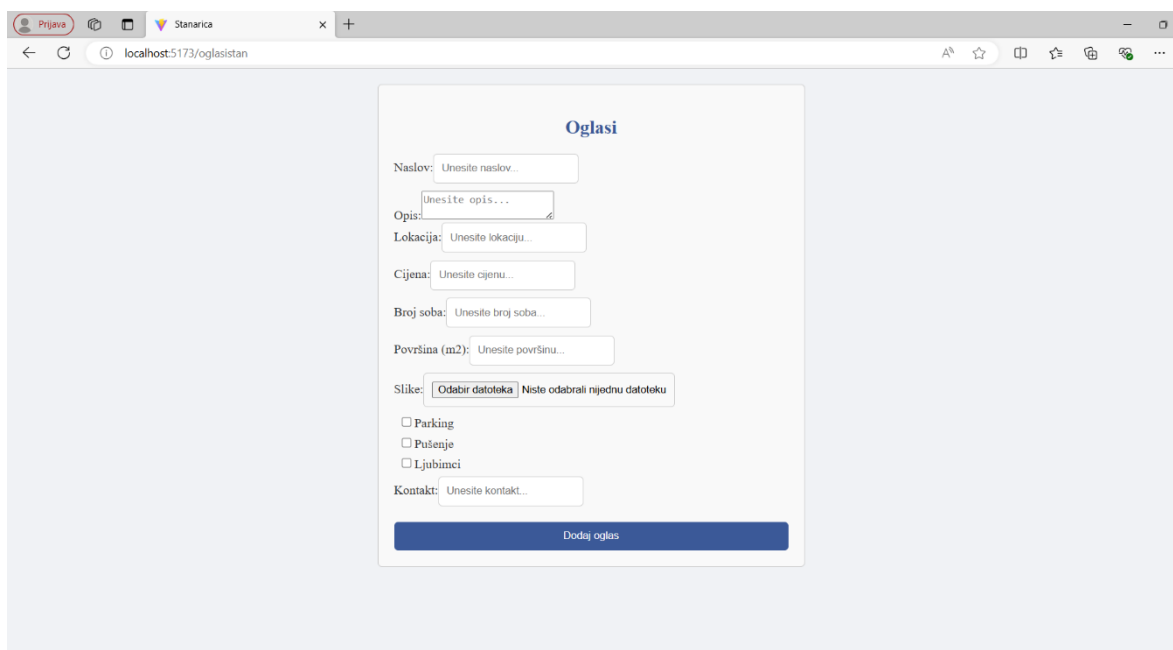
Prijava
Stanarica
localhost:5173/oglasistan

Oglasi

Naslov: Unesite naslov...

Opis: Unesite opis...

Lokacija: Unesite lokaciju...

Cijena: Unesite cijenu...

Broj soba: Unesite broj soba...

Površina (m2): Unesite površinu...

Slike: Odabir datoteka Niste odabrali nijednu datoteku

☐ Parking
☐ Pušenje
☐ Ljubimci

Kontakt: Unesite kontakt...

Dodaj oglas